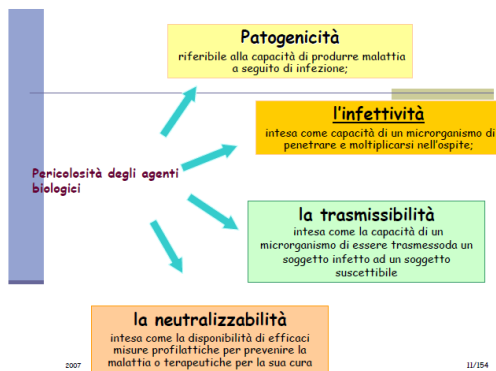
Patogenicità
riferibile alla capacità di produrre malattia a seguito di infezione;

l'infettività
intesa come capacità di un microrganismo di penetrare e moltiplicarsi nell'ospite;

Pericolosità degli agenti biologici

la trasmissibilità
intesa come la capacità di un microrganismo di essere trasmessoda un soggetto infetto ad un soggetto suscettibile

la neutralizzabilità
intesa come la disponibilità di efficaci misure profilattiche per prevenire la malattia o terapeutiche per la sua cura

2007

11/154